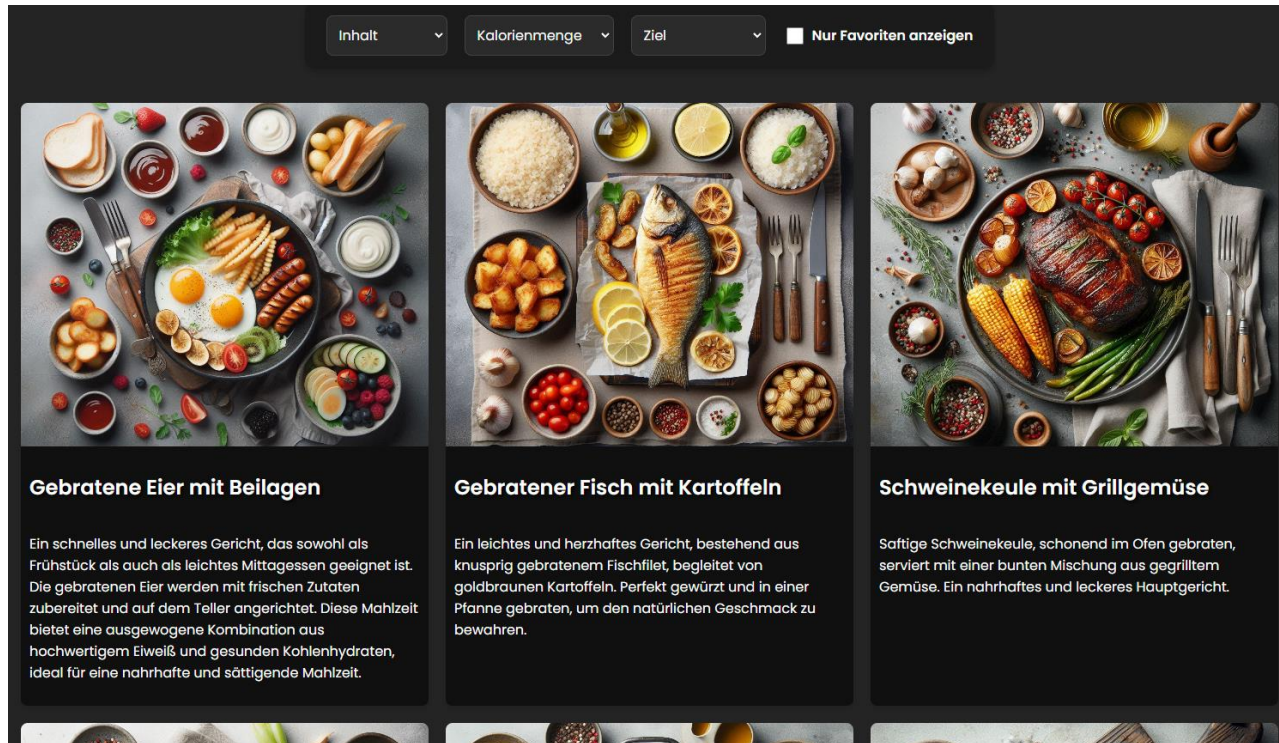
Inhalt
Kalorienmenge
Ziel
Nur Favoriten anzeigen

Gebratene Eier mit Beilagen

Ein schnelles und leckeres Gericht, das sowohl als Frühstück als auch als leichtes Mittagessen geeignet ist. Die gebratenen Eier werden mit frischen Zutaten zubereitet und auf dem Teller angerichtet. Diese Mahlzeit bietet eine ausgewogene Kombination aus hochwertigem Eiweiß und gesunden Kohlenhydraten, ideal für eine nahrhafte und sättigende Mahlzeit.

Gebratener Fisch mit Kartoffeln

Ein leichtes und herzhaftes Gericht, bestehend aus knusprig gebratenem Fischfilet, begleitet von goldbraunen Kartoffeln. Perfekt gewürzt und in einer Pfanne gebraten, um den natürlichen Geschmack zu bewahren.

Schweinekeule mit Grillgemüse

Saftige Schweinekeule, schonend im Ofen gebraten, serviert mit einer bunten Mischung aus gegrilltem Gemüse. Ein nahrhaftes und leckeres Hauptgericht.